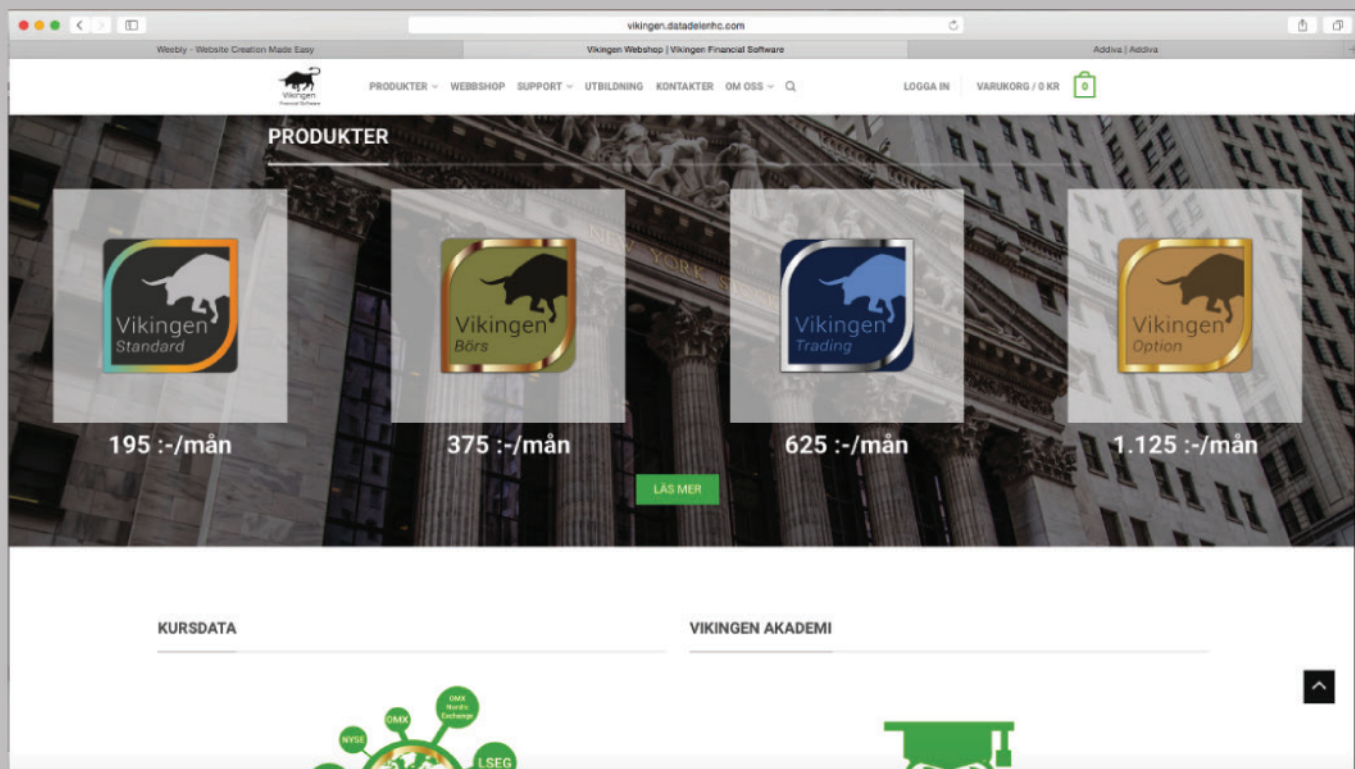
vikingen.datadelenhc.com

Weebly - Website Creation Made Easy | Vikingen Webshop | Vikingen Financial Software | Addiva | Addiva

Vikingen Financial Software

PRODUKTER WEBBSHOP SUPPORT UTBILDNING KONTAKTER OM OSS

LOGGA IN VARUKORG / 0 KR 0

PRODUKTER

Vikingen Standard

195 :-/mån

Vikingen Börs

375 :-/mån

Vikingen Trading

625 :-/mån

Vikingen Option

1.125 :-/mån

LÄS MER

KURSDATA

VIKINGEN AKADEMI

OMX Nordic Exchange

OMX

NYSE

LSEG